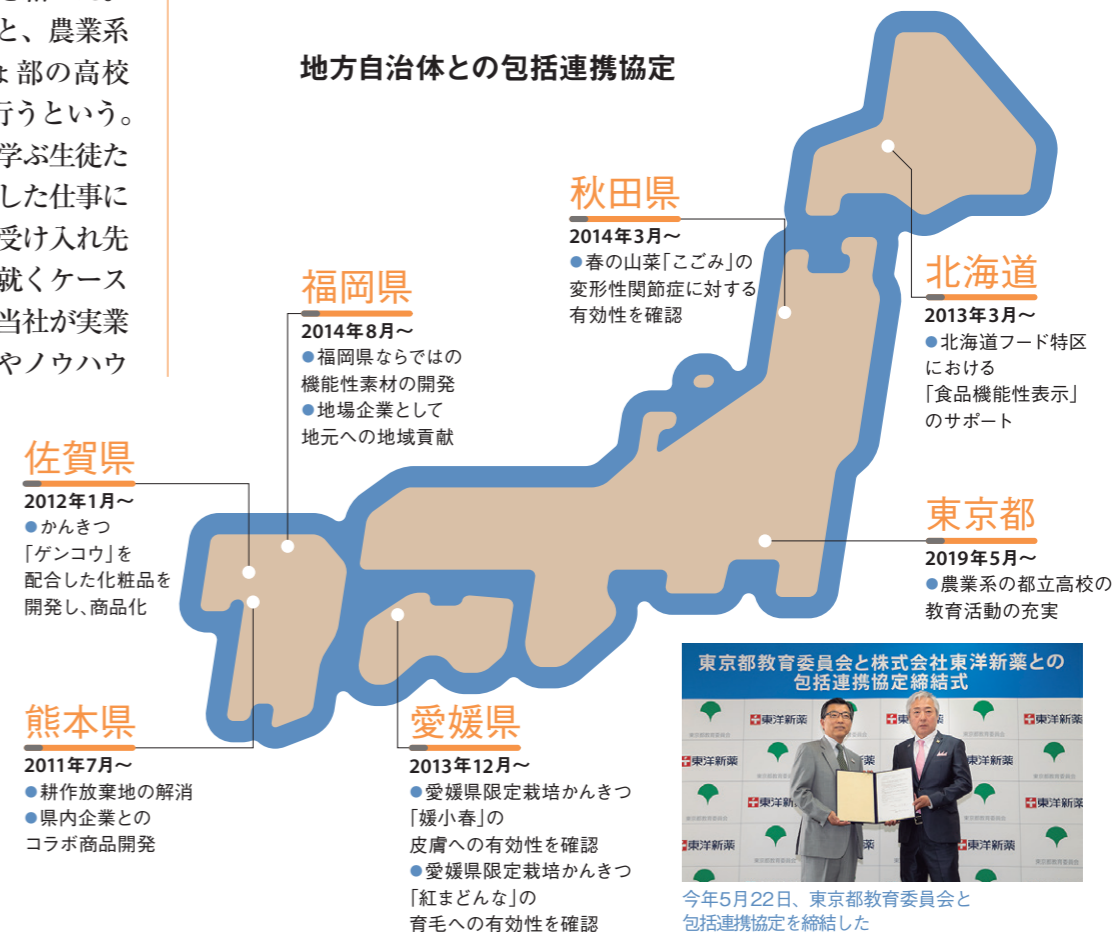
と、農業系
ょ部の高校
行うという。
学ぶ生徒た
した仕事に
受け入れ先
就くケース
当社が実業
やノウハウ

地方自治体との包括連携協定

秋田県
2014年3月～
●春の山菜「こごみ」の変形性関節症に対する有効性を確認

北海道
2013年3月～
●北海道フード特区における「食品機能性表示」のサポート

福岡県
2014年8月～
●福岡県ならではの機能性素材の開発
●地場企業として地元への地域貢献

佐賀県
2012年1月～
●かんきつ「ゲンコウ」を配合した化粧品を開発し、商品化

東京都
2019年5月～
●農業系の都立高校の教育活動の充実

熊本県
2011年7月～
●耕作放棄地の解消
●県内企業とのコラボ商品開発

愛媛県
2013年12月～
●愛媛県限定栽培かんきつ「媛小春」の皮膚への有効性を確認
●愛媛県限定栽培かんきつ「紅まどんな」の育毛への有効性を確認

東京都教育委員会と株式会社東洋新薬との包括連携協定締結式

東洋新薬
東洋新薬
東洋新薬
東洋新薬
東洋新薬
東洋新薬
東洋新薬

今年5月22日、東京都教育委員会と包括連携協定を締結した